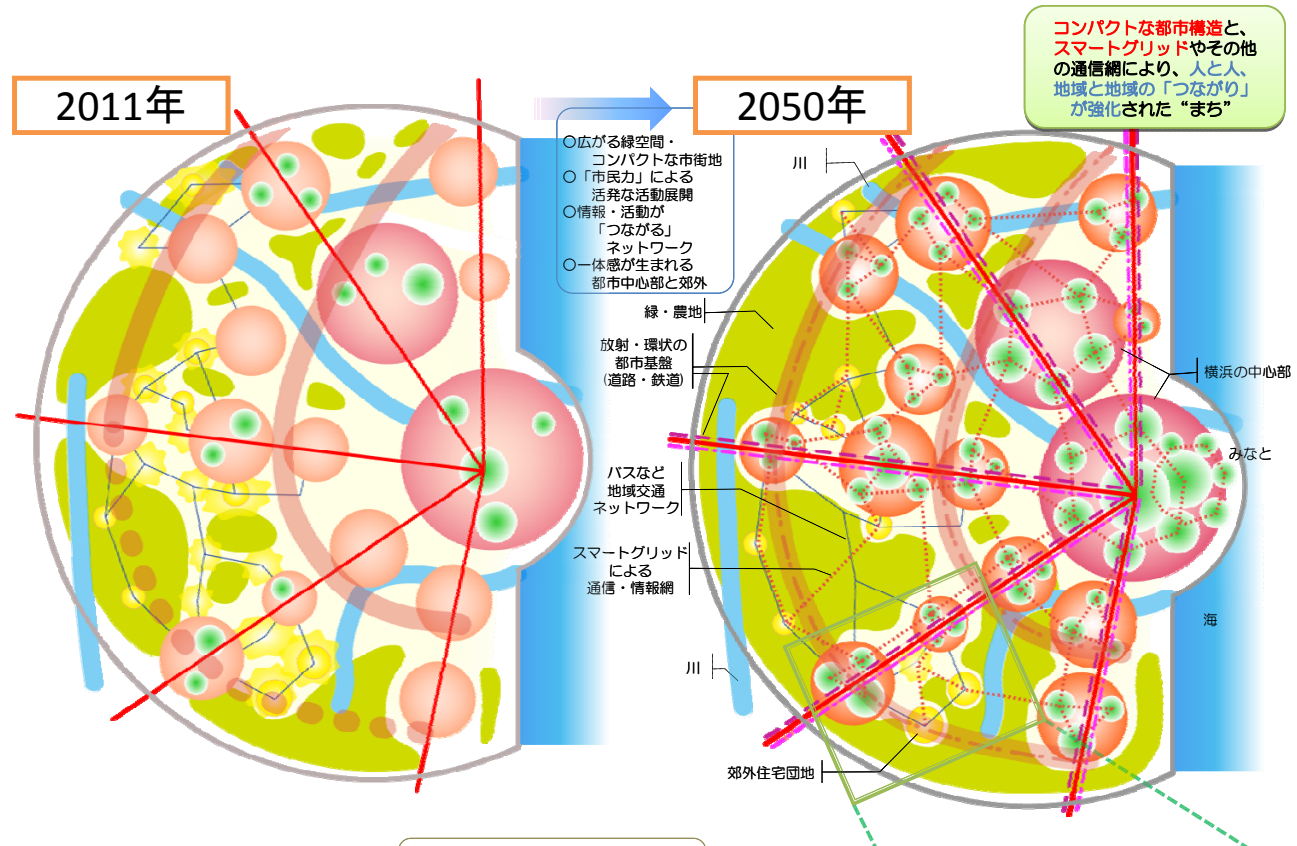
コンパクトな都市構造と、スマートグリッドやその他の通信網により、人と人、地域と地域の「つながり」が強化された“まち”

2011年

2050年

○広がる緑空間・コンパクトな市街地
○「市民力」による活発な活動展開
○情報・活動が「つながる」ネットワーク
○一体感が生まれる都市中心部と郊外

川

緑・農地

放射・環状の都市基盤（道路・鉄道）

横浜の中心部

みなと

バスなど地域交通ネットワーク

スマートグリッドによる通信・情報網

海

川

郊外住宅団地